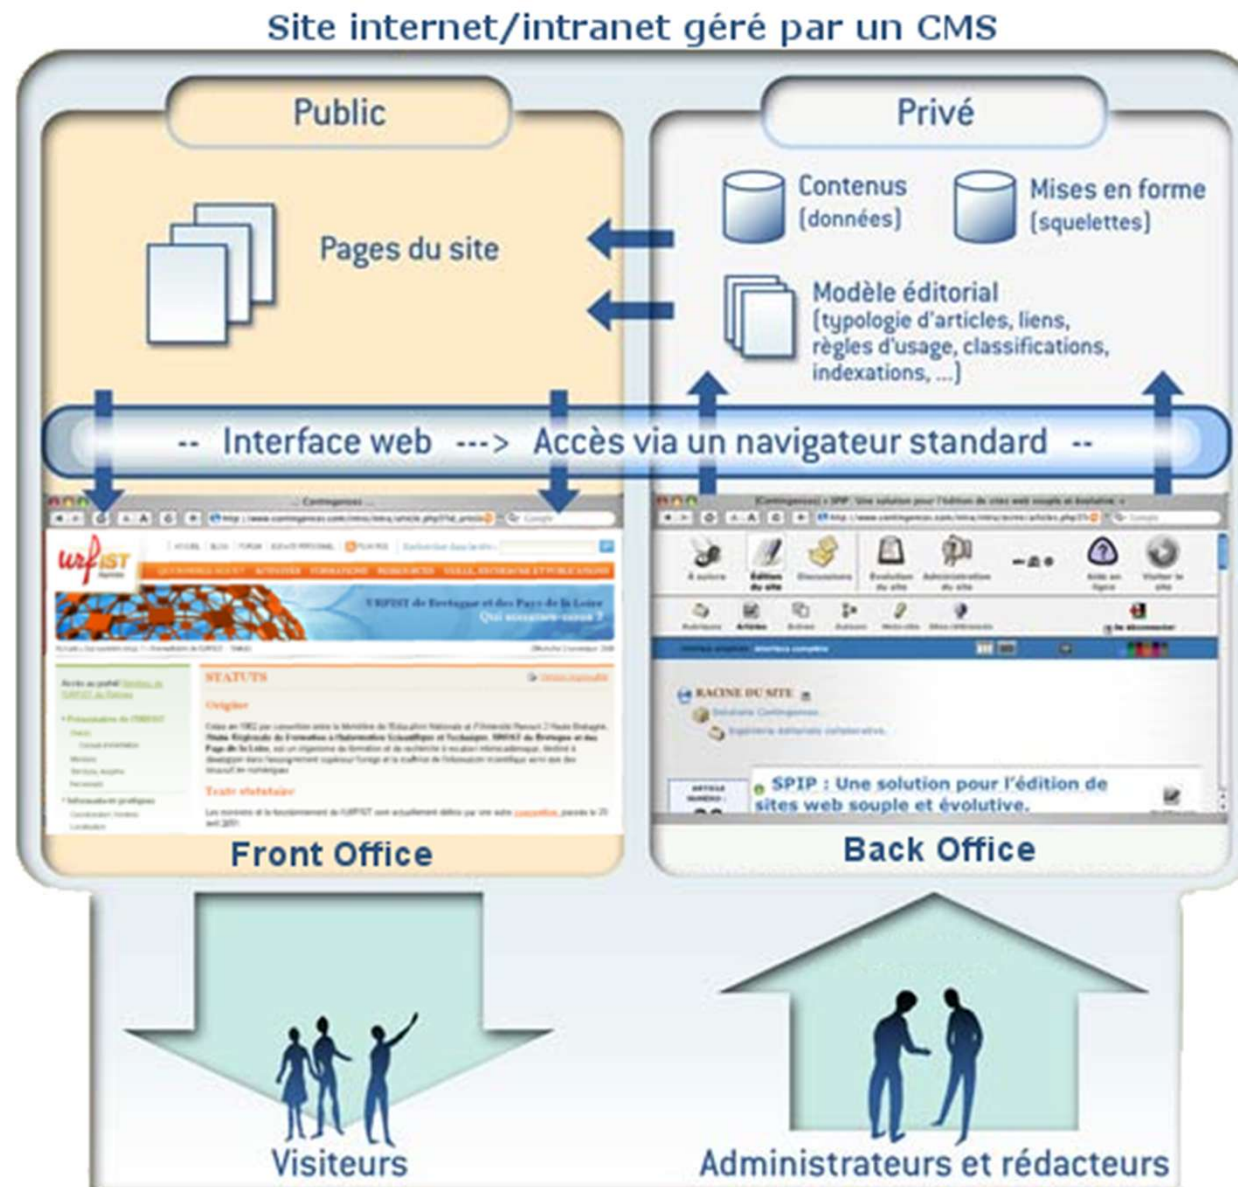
Site internet/intranet géré par un CMS

Public

Privé

Pages du site

Contenus (données)

Mises en forme (squelettes)

Modèle éditorial (typologie d'articles, liens, règles d'usage, classifications, indexations, ...)

-- Interface web ---> Accès via un navigateur standard --

urfist

STATUTS

Origine

Texte statutaire

RACINE DU SITE

SPIP : Une solution pour l'édition de sites web souple et évolutive.

Front Office

Back Office

Visiteurs

Administrateurs et rédacteurs